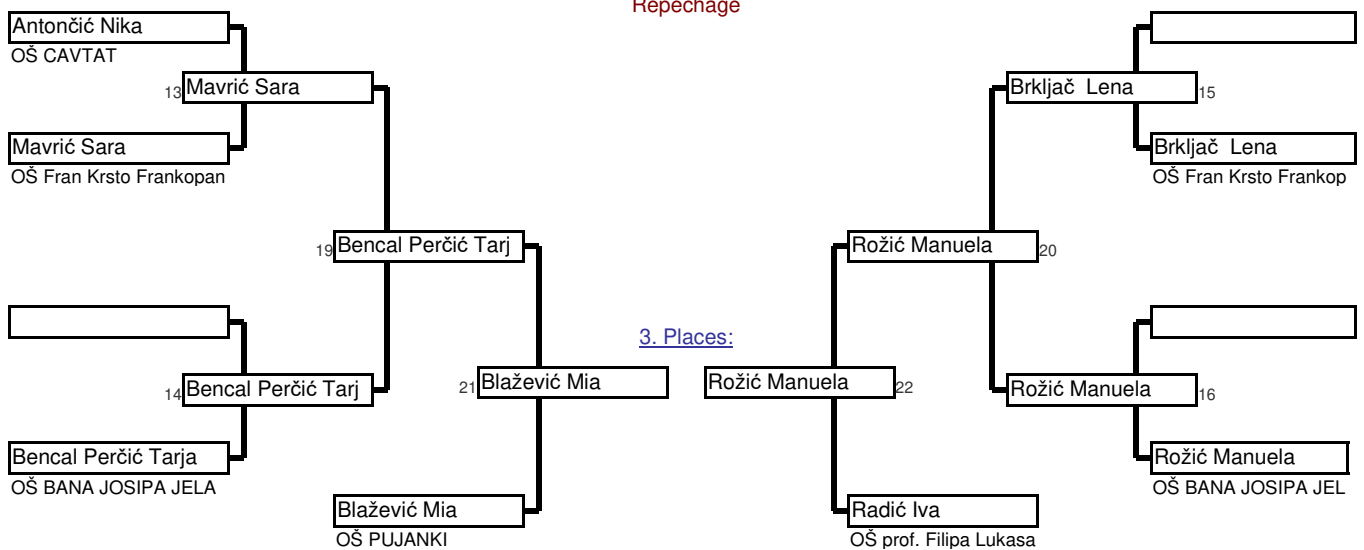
Repechage

Antončić Nika
OŠ CAVTAT

13 Mavrić Sara

Mavrić Sara
OŠ Fran Krsto Frankopan

19 Bencal Perčić Tarj

14 Bencal Perčić Tarj

Bencal Perčić Tarja
OŠ BANA JOSIPA JELA

21 Blažević Mia

Blažević Mia
OŠ PUJANKI

3. Places:

Rožić Manuela 22

Radić Iva
OŠ prof. Filipa Lukasa

Brkljač Lena 15

Brkljač Lena
OŠ Fran Krsto Frankop

Rožić Manuela 20

Rožić Manuela 16

Rožić Manuela
OŠ BANA JOSIPA JEL